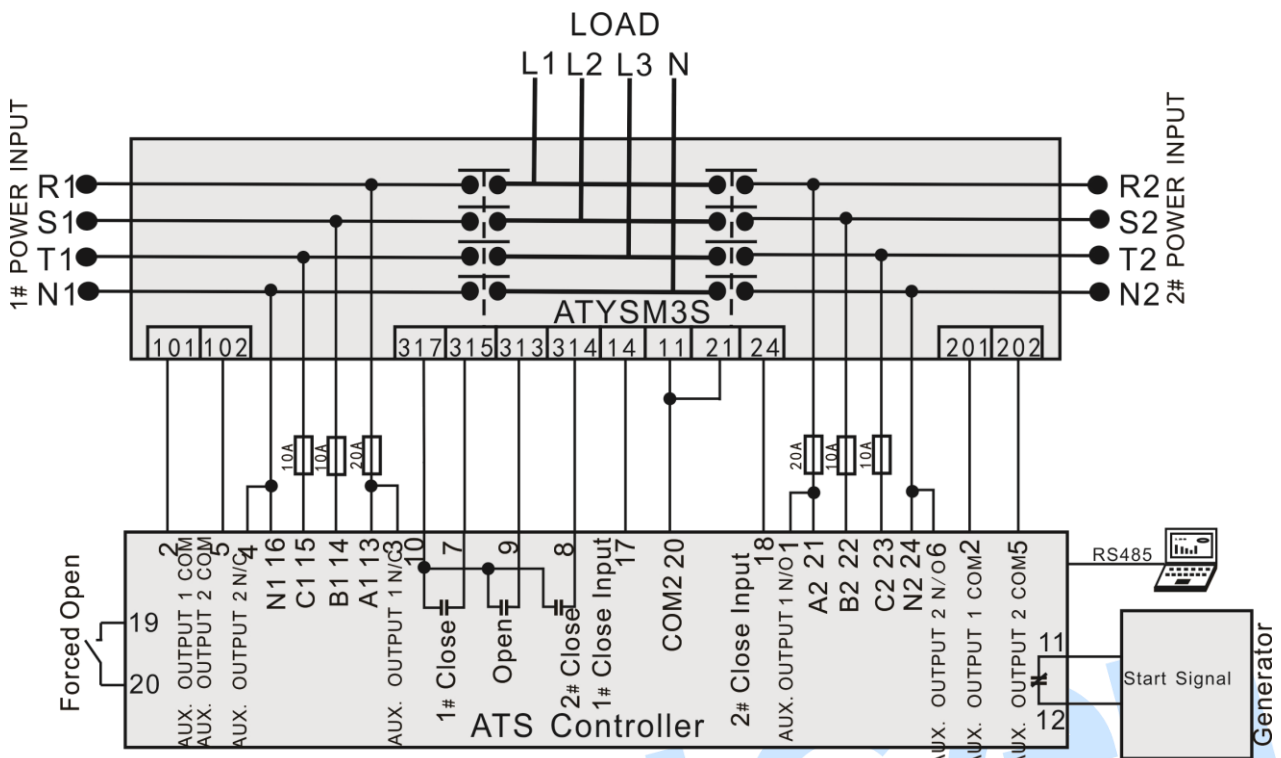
LOAD
L1 L2 L3 N

1# POWER INPUT
R1
S1
T1
N1

2# POWER INPUT
R2
S2
T2
N2

ATYSM3S

101 102 317 315 313 314 14 11 21 24 201 202

10A 10A 20A
20A 10A 10A

RS485

Forced Open
19
20

2 AUX. OUTPUT 1 COM
5 AUX. OUTPUT 2 COM
4 AUX. OUTPUT 2 N/C
N1 16
C1 15
B1 14
A1 13
3 AUX. OUTPUT 1 N/C
10
7 1# Close
9 Open
8 2# Close
17 1# Close Input
COM2 20
18 2# Close Input
1 AUX. OUTPUT 1 N/O
A2 21
B2 22
C2 23
N2 24
6 AUX. OUTPUT 2 N/O
2 AUX. OUTPUT 1 COM
5 AUX. OUTPUT 2 COM
11
12

ATS Controller

Start Signal
Generator